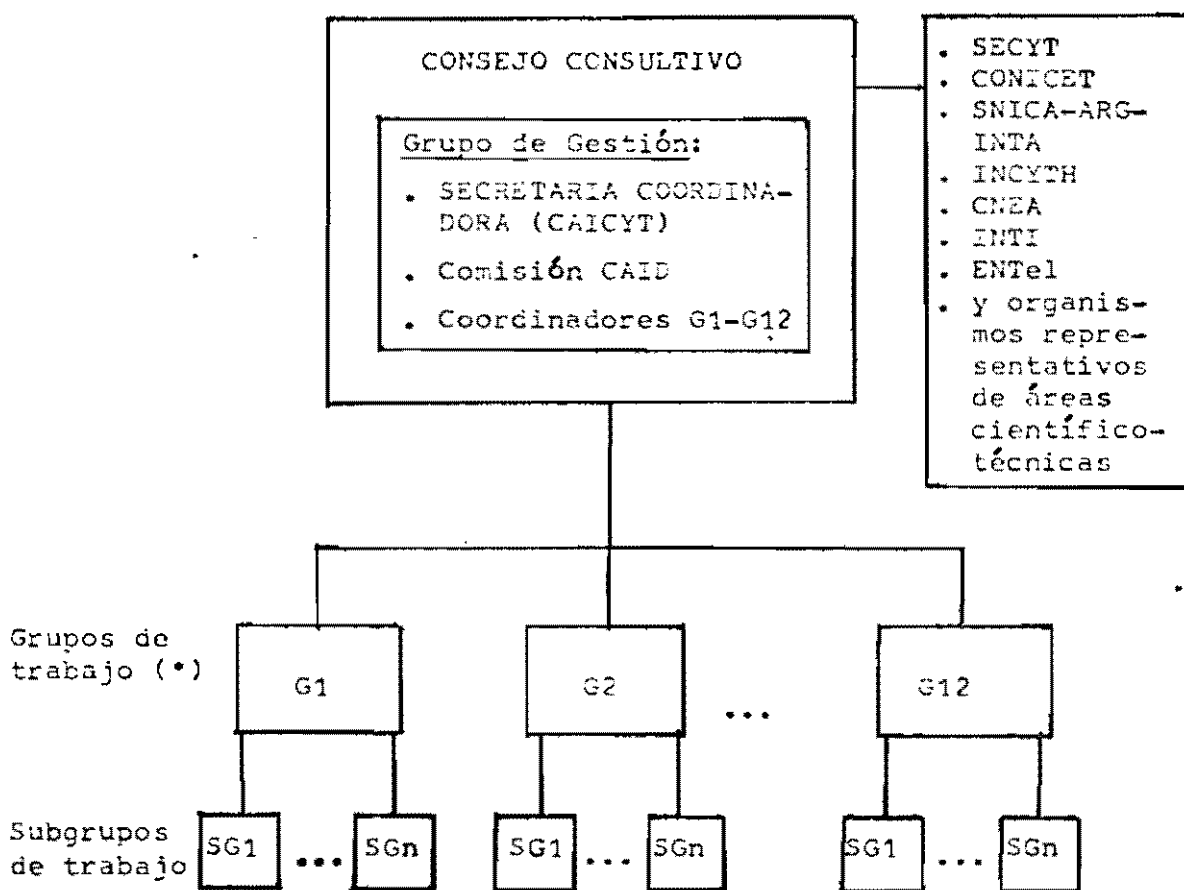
CONSEJO CONSULTIVO

Grupo de Gestión:

. SECRETARIA COORDINADORA (CAICYT)

. Comisión CAID

. Coordinadores G1-G12

. SECYT
. CONICET
. SNICA-ARG-INTA
. INCYTH
. CNEA
. INTI
. ENTel
. y organismos representativos de áreas científico-técnicas

Grupos de trabajo (•)

G1

G2

...

G12

Subgrupos de trabajo

SG1 ... SGn

SG1 ... SGn

SG1 ... SGn